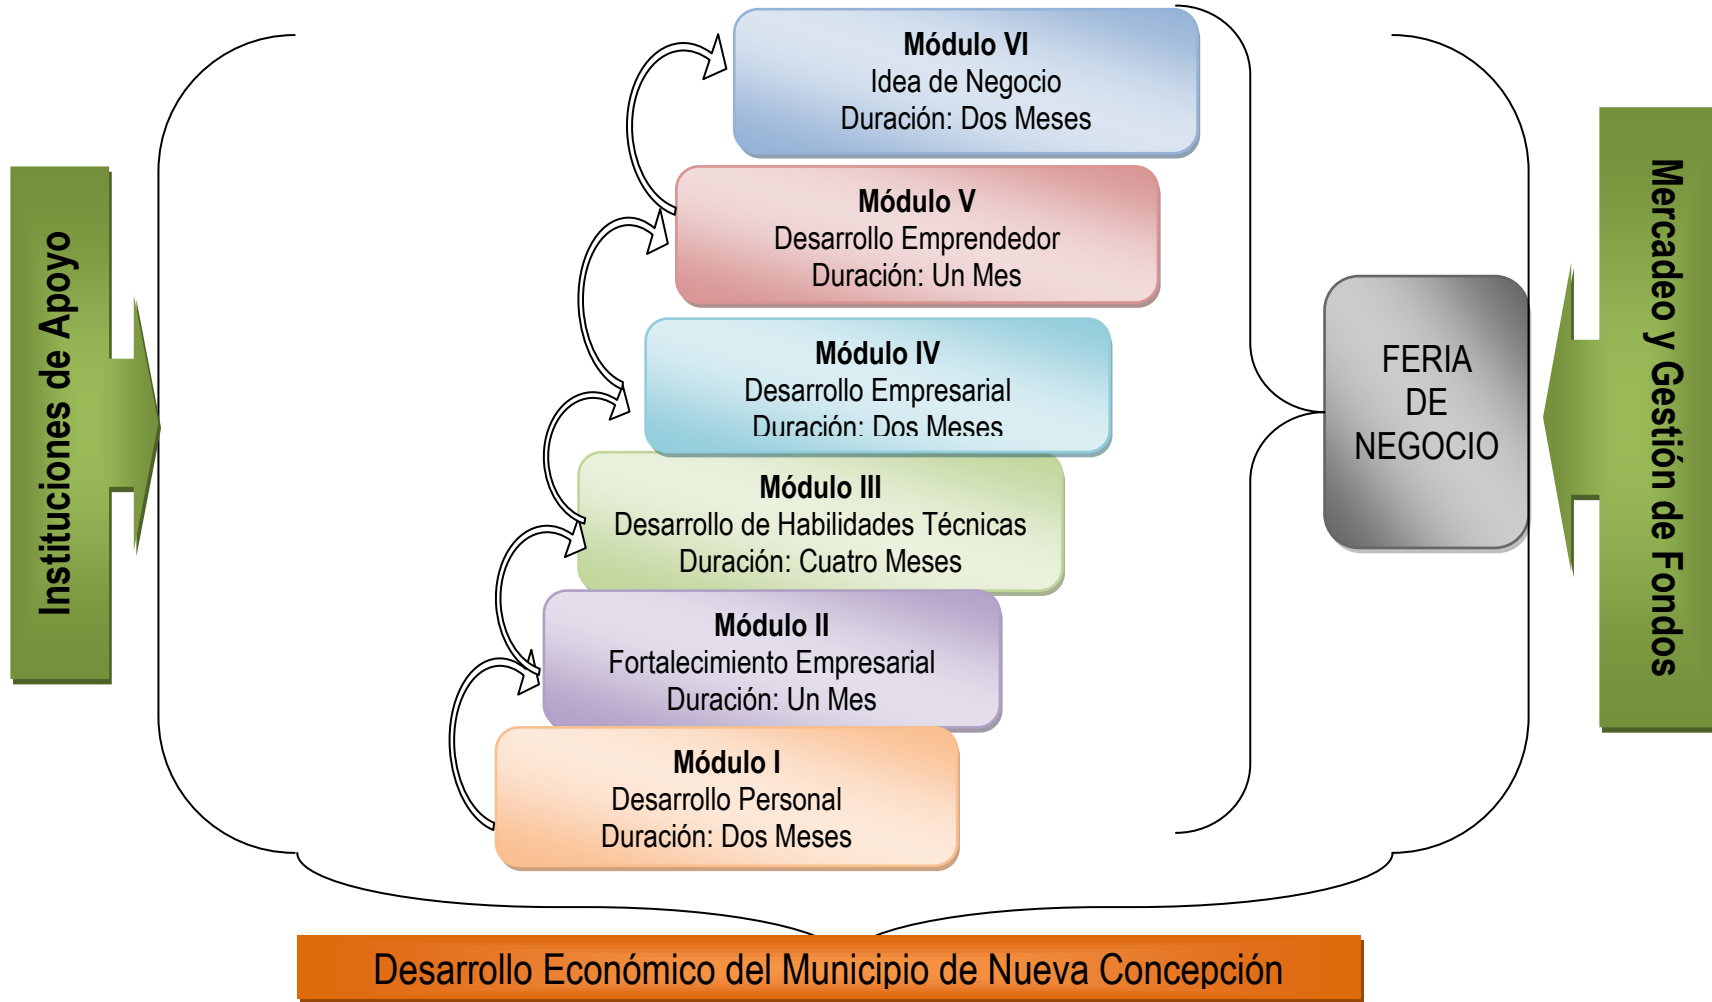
Instituciones de Apoyo

Módulo VI
Idea de Negocio
Duración: Dos Meses

Módulo V
Desarrollo Emprendedor
Duración: Un Mes

Módulo IV
Desarrollo Empresarial
Duración: Dos Meses

Módulo III
Desarrollo de Habilidades Técnicas
Duración: Cuatro Meses

Módulo II
Fortalecimiento Empresarial
Duración: Un Mes

Módulo I
Desarrollo Personal
Duración: Dos Meses

FERIA
DE
NEGOCIO

Mercadeo y Gestión de Fondos

Desarrollo Económico del Municipio de Nueva Concepción